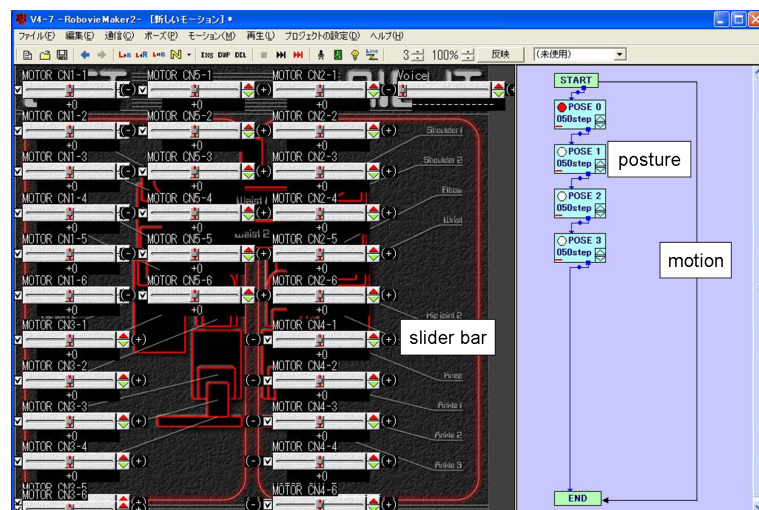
V4-7 - RobovieMaker2- [新しいモーション] *

ファイル(F) 編集(E) 通信(C) ポーズ(P) モーション(M) 再生(L) プロジェクトの設定(D) ヘルプ(H)

INS DUP DEL 3 100% 反映 (未使用)

MOTOR CN1-1 +0 MOTOR CN5-1 +0 MOTOR CN2-1 +0 Voice

MOTOR CN1-2 +0 MOTOR CN5-2 +0 MOTOR CN2-2 +0 Shoulder 1

MOTOR CN1-3 +0 MOTOR CN5-3 +0 MOTOR CN2-3 +0 Shoulder 2

MOTOR CN1-4 +0 MOTOR CN5-4 +0 MOTOR CN2-4 +0 Elbow

MOTOR CN1-5 +0 MOTOR CN5-5 +0 MOTOR CN2-5 +0 Wrist

Waist 1 Waist 2

MOTOR CN1-6 +0 MOTOR CN5-6 +0 MOTOR CN2-6 +0

Hip Joint 2

MOTOR CN3-1 +0 MOTOR CN4-1 +0

MOTOR CN3-2 +0 MOTOR CN4-2 +0 Knee

MOTOR CN3-3 +0 MOTOR CN4-3 +0 Ankle 1

MOTOR CN3-4 +0 MOTOR CN4-4 +0 Ankle 2

Ankle 3

MOTOR CN3-5 MOTOR CN3-6 MOTOR CN4-5 MOTOR CN4-6

slider bar

START
POSE 0 050step
POSE 1 050step
POSE 2 050step
POSE 3 050step
END

posture

motion